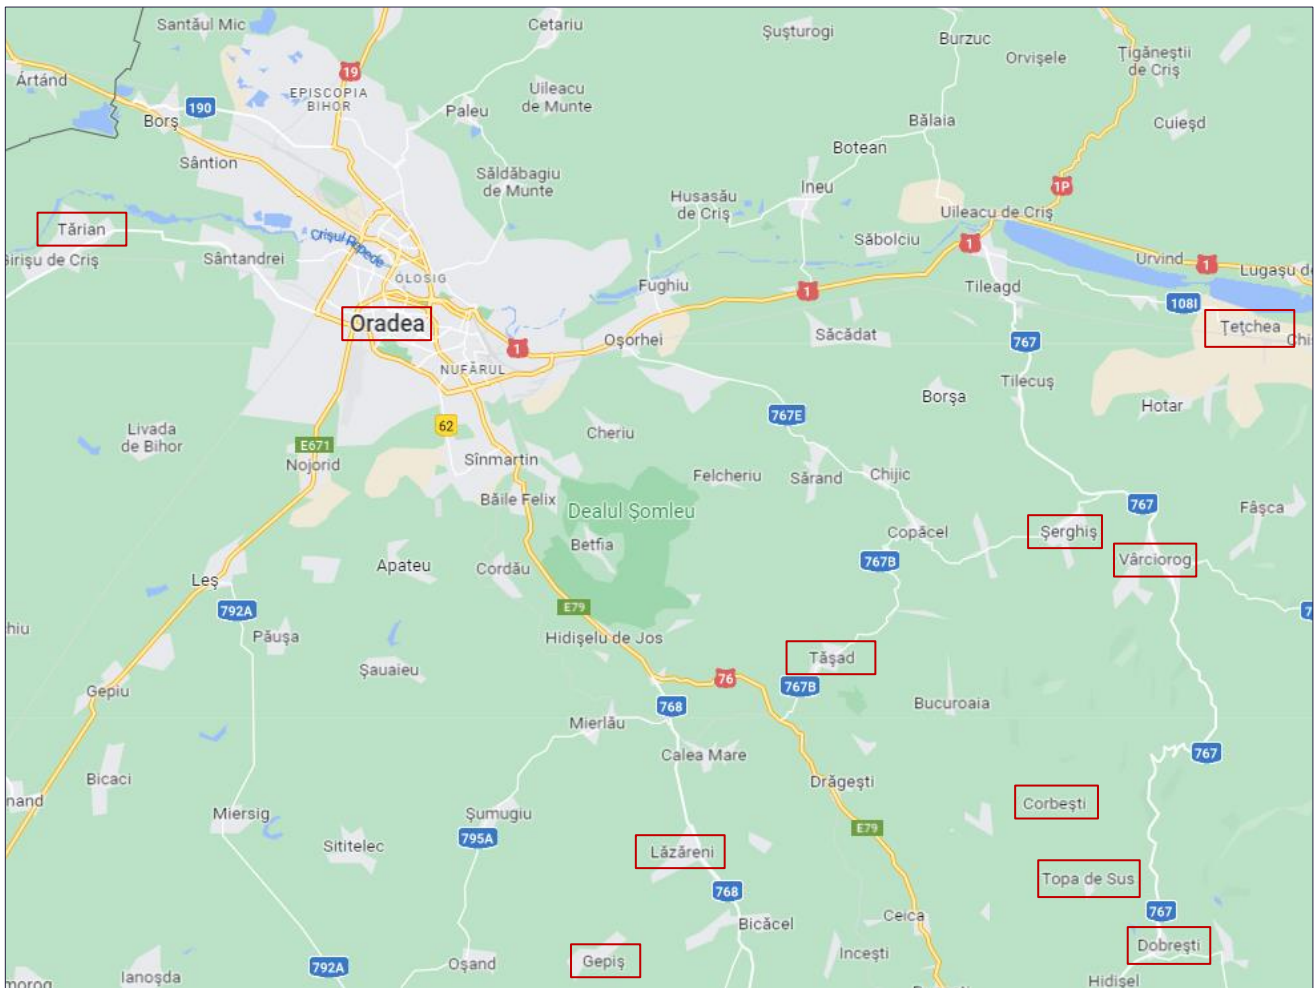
Santăul Mic
Cetariu
Şuşturogi
Burzuc
Orvişele
Ţigăneştii de Criş
Ártánd
19
190
Borş
EPISCOPIA BIHOR
Paleu
Uileacu de Munte
Bălaia
Cuieşd
Sântion
Botean
Săldăbagiu de Munte
Husasău de Criş
Ineu
1P
Tărian
Uileacu de Criş
Sirişu de Criş
Crişul Repede
Săbolciu
1
Sântandrei
OLOSIG
Urvind
1
Lugaşu de
Fughiu
Tileagd
1
1081
Oradea
1
Osorhei
Săcădat
Ţeţchea
Chi
767
NUFĂRUL
Tilecuş
Borşa
767E
Hotar
Livada de Bihor
62
Cheriu
E671
Sînmartin
Nojorid
Felcheriu
Sărand
Chijic
Băile Felix
Dealul Şomleu
767
Fâşca
Copăcel
Şerghiş
Betfia
767B
Vârciorog
Apateu
Cordău
Leş
E79
792A
7
hiu
Păuşa
Hidişelu de Jos
Tăşad
Şauaieu
76
Gepiu
767B
768
Bucuroaia
Mierlău
Calea Mare
767
Bicaci
Drăgeşti
nand
Corbeşti
E79
Miersig
Şumugiu
Sititelec
795A
Lăzăreni
Topa de Sus
768
Ceica
Bicăcel
767
Inceşti
Dobreşti
792A
Oşand
Gepiş
Ianoşda
morog
Hidişel